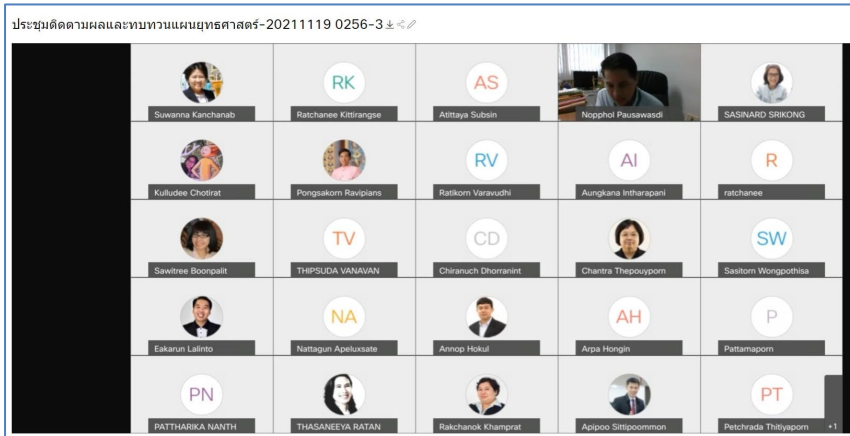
ประชุมติดตามผลและทบทวนแผนยุทธศาสตร์-20211119 0256-3

Suwanna Kanchanab

RK
Ratchanee Kittirangse

AS
Atittaya Subsin

Nopphol Pausawasdi

SASINARD SRIKONG

Kulludee Chotirat

Pongsakorn Ravipians

RV
Ratikorn Varavudhi

AI
Aungkana Intharapani

R
ratchanee

Sawitree Boonpalit

TV
THIPSUDA VANAVAN

CD
Chiranuch Dhorranint

Chantra Thepouyporn

SW
Sasitorn Wongpothisa

Eakarun Lalinto

NA
Nattagun Apeluxsate

Annop Hokul

AH
Arpa Hongin

P
Pattamaporn

PN
PATTHARIKA NANTH

THASANEEYA RATAN

Rakchanok Khamprat

Apipoo Sittipoommon

PT
Petchrada Thitiyaporn

+1